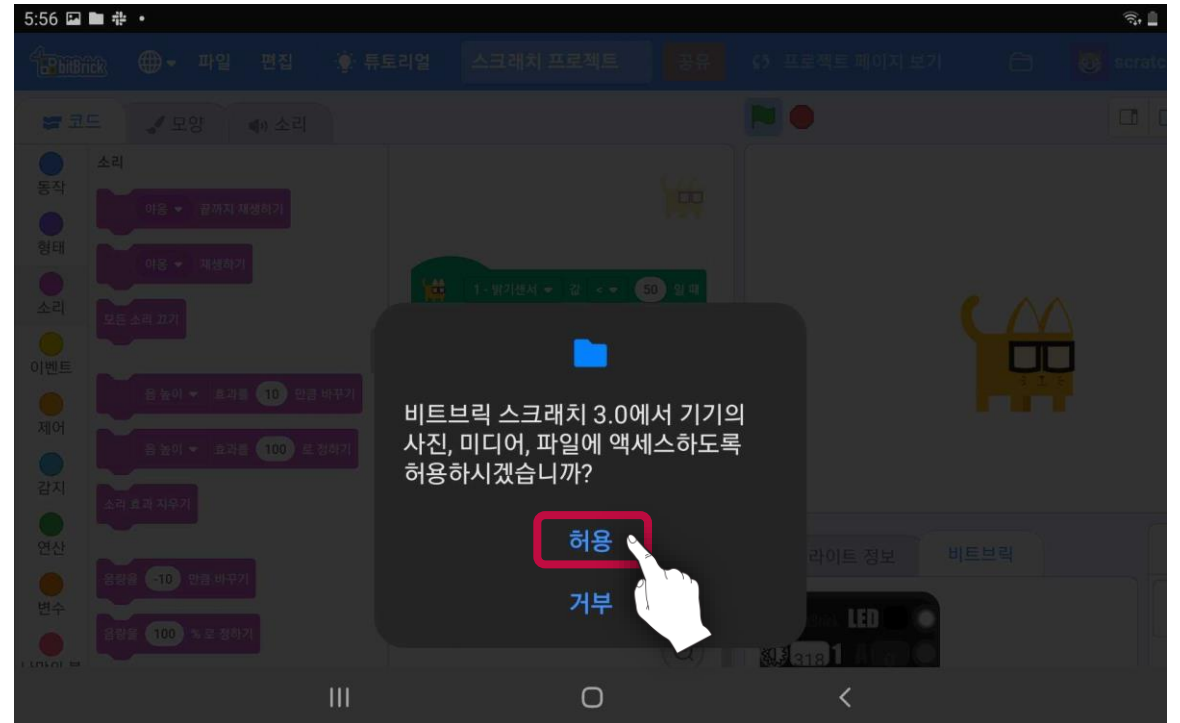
5:56

bitBrick 파일 편집 튜토리얼 스크래치 프로젝트 공유 프로젝트 페이지 보기 scratc

코드 모양 소리

동작
형태
소리
이벤트
제어
감지
연산
변수
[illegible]

소리
야옹 끝까지 재생하기
야옹 재생하기
모든 소리 끄기
음 높이 효과를 10 만큼 바꾸기
음 높이 효과를 100 로 정하기
소리 효과 지우기
음량을 -10 만큼 바꾸기
음량을 100 % 로 정하기

1 - 밝기센서 값 < 50 일 때

비트브릭 스크래치 3.0에서 기기의 사진, 미디어, 파일에 액세스하도록 허용하시겠습니까?

허용

거부

라이트 정보 비트브릭

LED
318 1